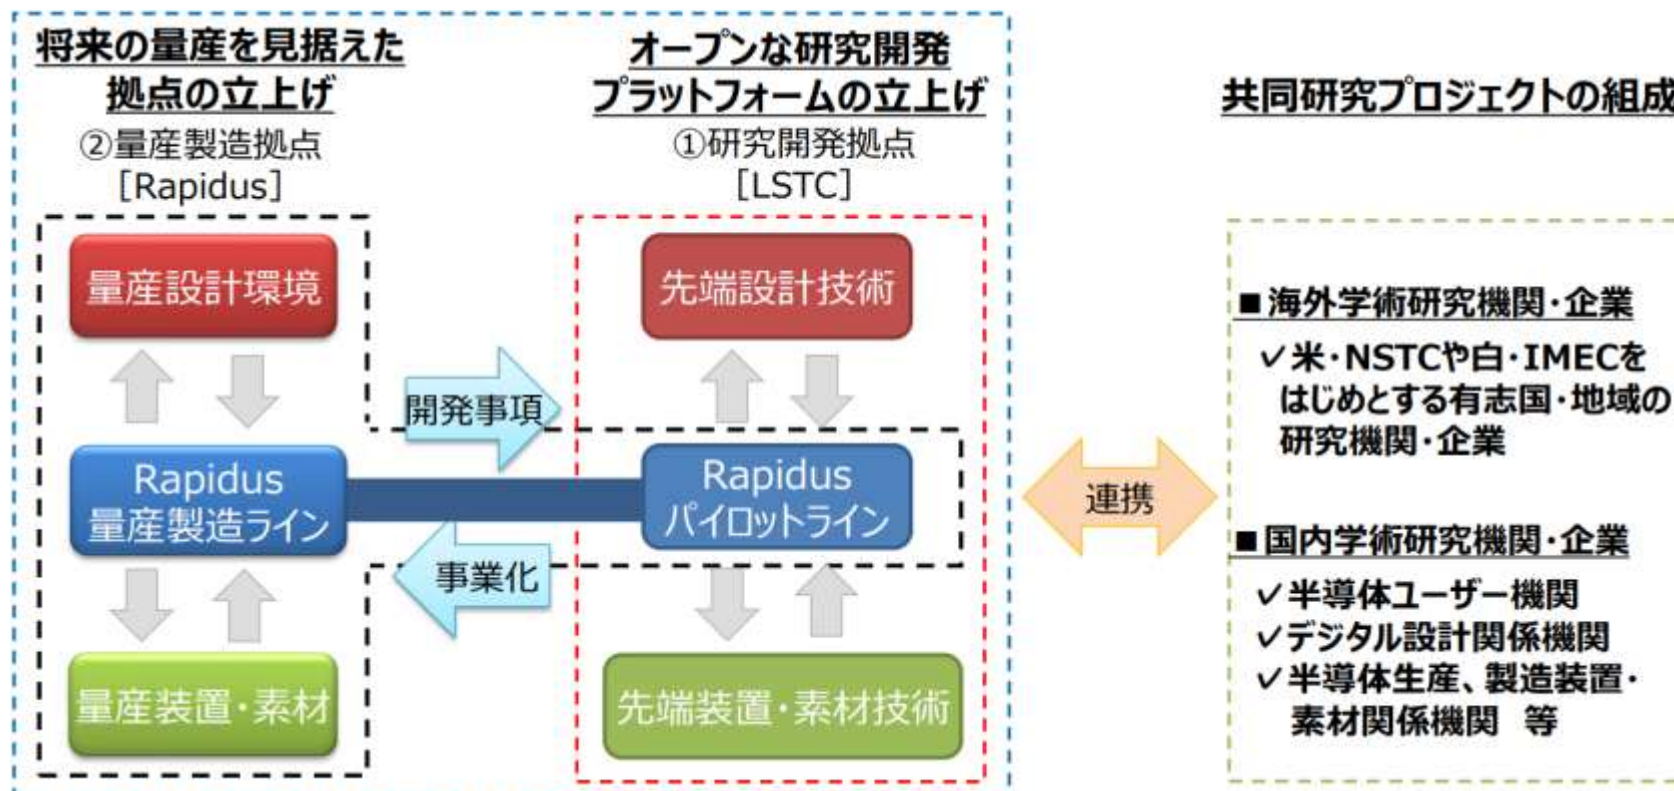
将来の量産を見据えた拠点の立上げ
②量産製造拠点
［Rapidus］

量産設計環境

Rapidus
量産製造ライン

量産装置・素材

開発事項

事業化

オープンな研究開発プラットフォームの立上げ
①研究開発拠点
［LSTC］

先端設計技術

Rapidus
パイロットライン

先端装置・素材技術

連携

共同研究プロジェクトの組成

■海外学術研究機関・企業
✓米・NSTCや白・IMECをはじめとする有志国・地域の研究機関・企業

■国内学術研究機関・企業
✓半導体ユーザー機関
✓デジタル設計関係機関
✓半導体生産、製造装置・素材関係機関　等